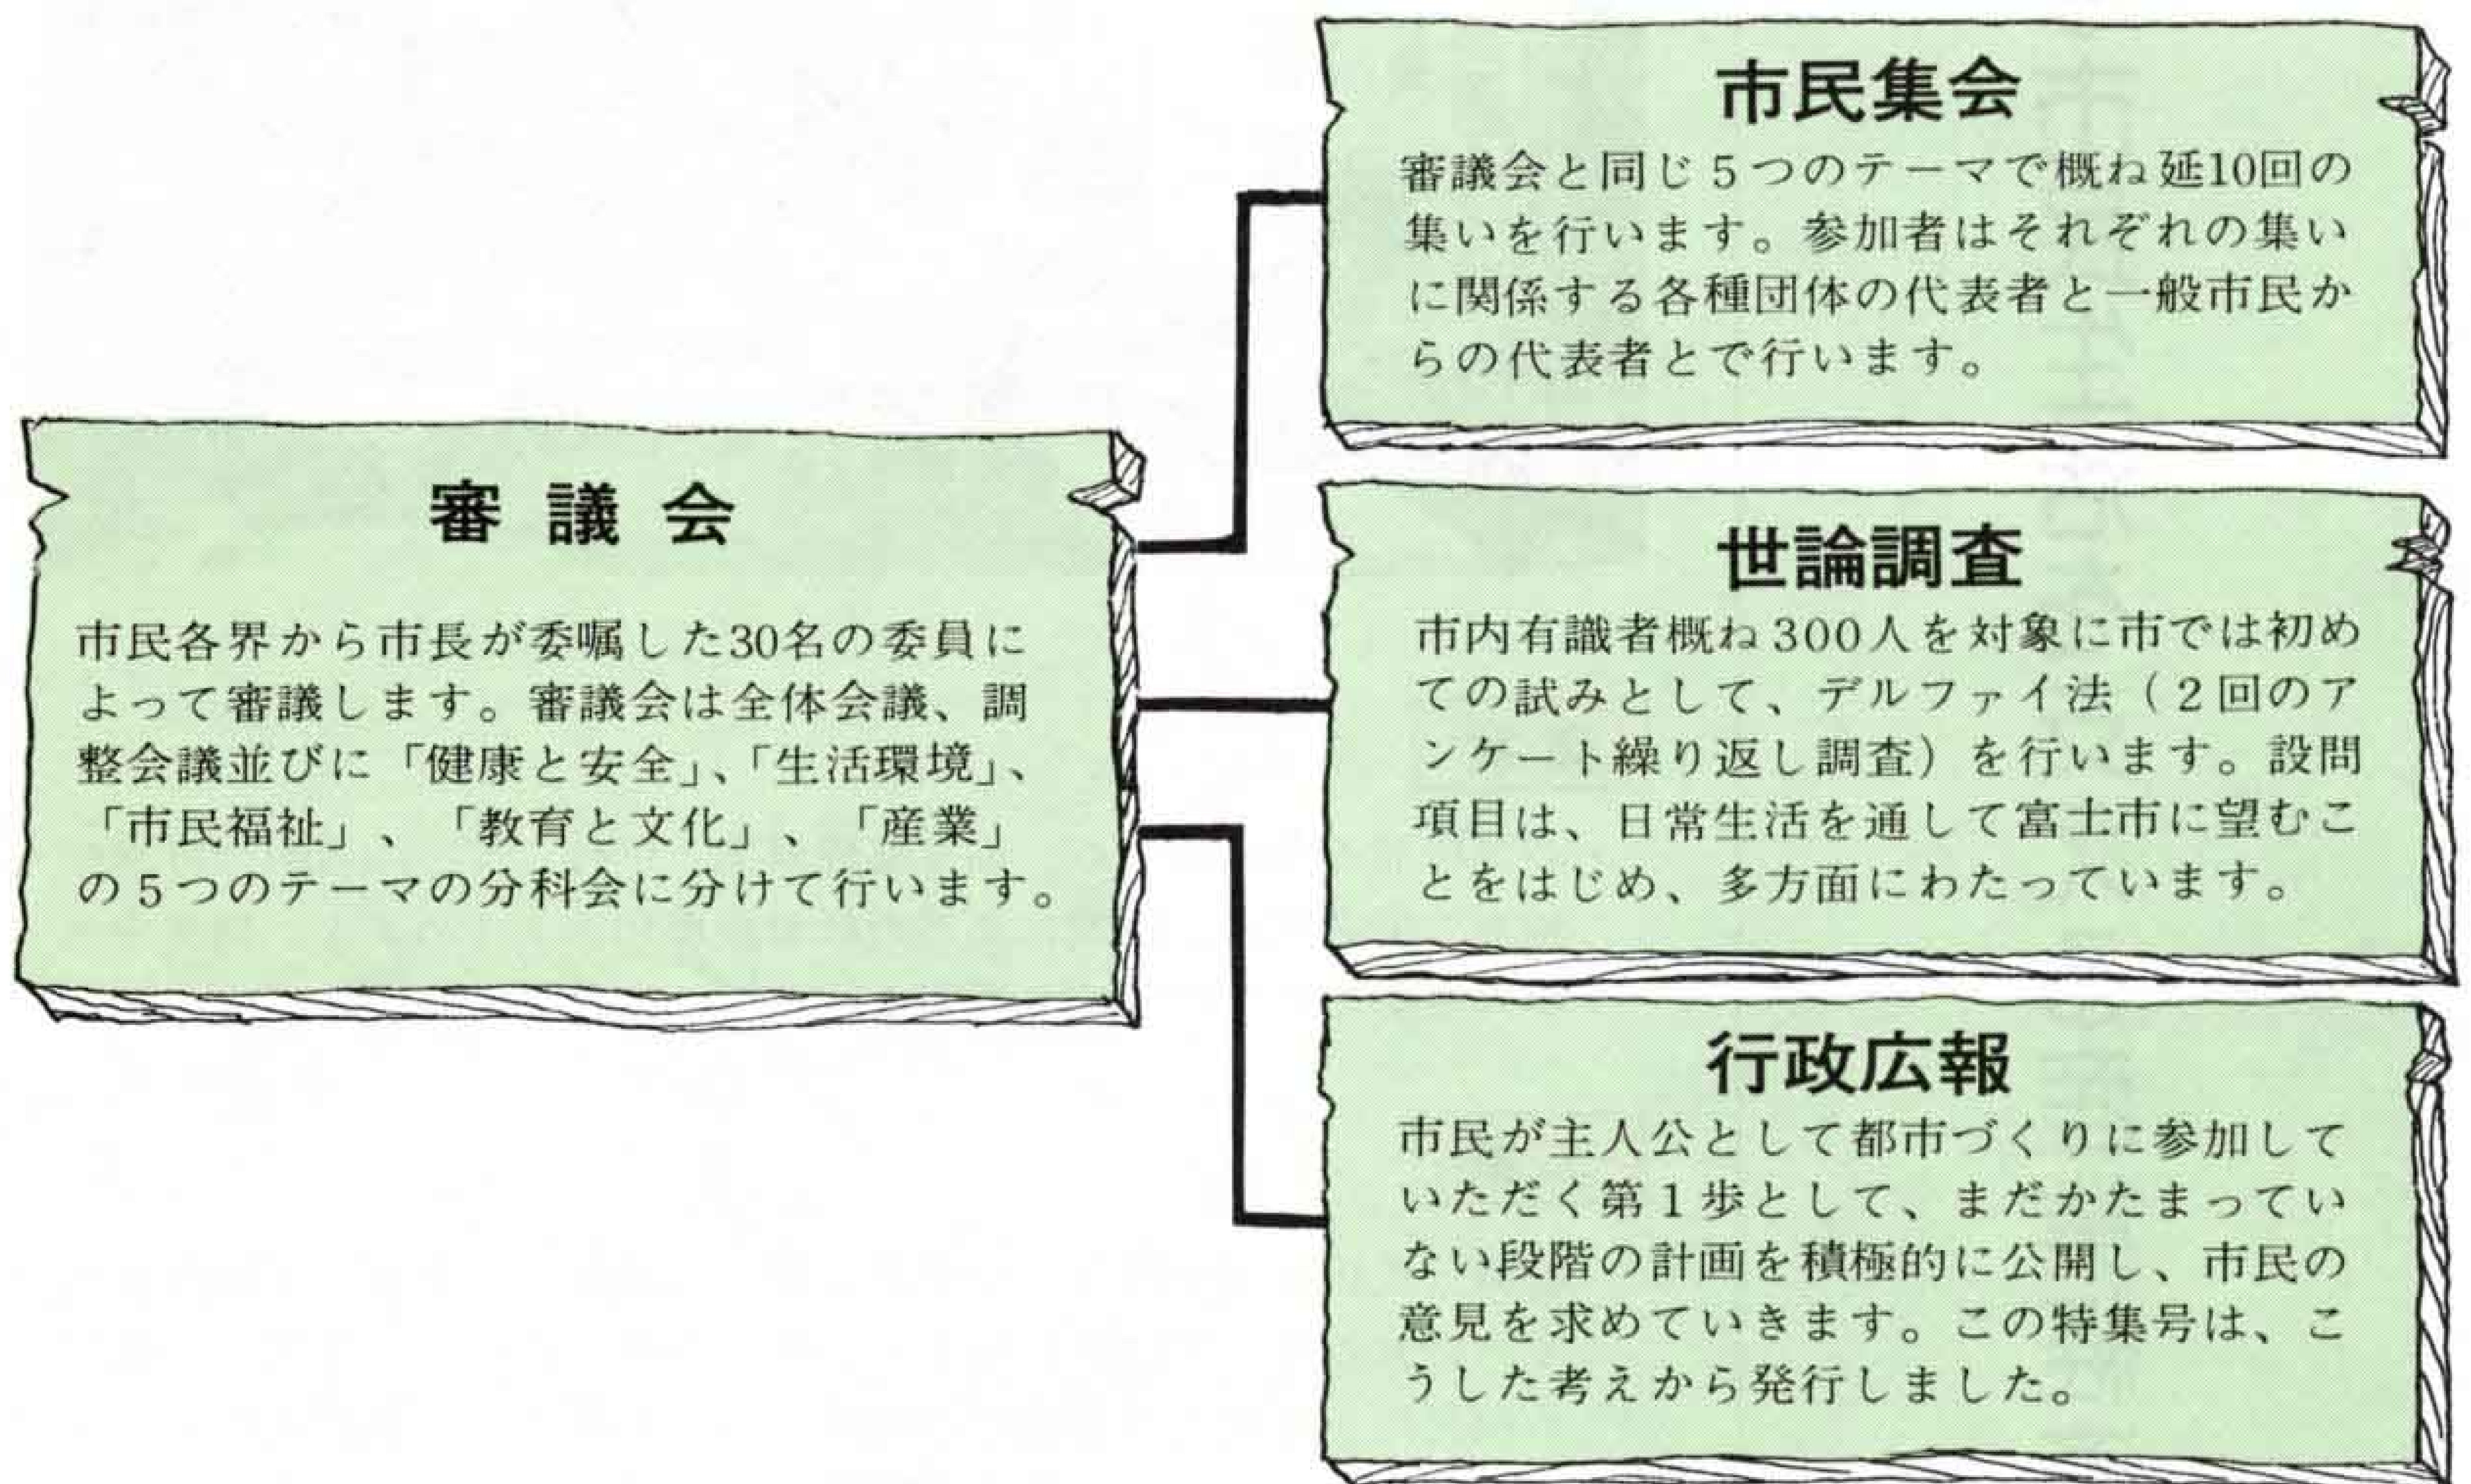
審 議 会

市民各界から市長が委嘱した30名の委員によって審議します。審議会は全体会議、調整会議並びに「健康と安全」、「生活環境」、「市民福祉」、「教育と文化」、「産業」の5つのテーマの分科会に分けて行います。

市民集会

審議会と同じ5つのテーマで概ね延10回の集いを行います。参加者はそれぞれの集いに関係する各種団体の代表者と一般市民からの代表者とで行います。

世論調査

市内有識者概ね300人を対象に市では初めての試みとして、デルファイ法（2回のアンケート繰り返し調査）を行います。設問項目は、日常生活を通して富士市に望むことをはじめ、多方面にわたっています。

行政広報

市民が主人公として都市づくりに参加していただく第1歩として、まだかたまっていない段階の計画を積極的に公開し、市民の意見を求めていきます。この特集号は、こうした考えから発行しました。